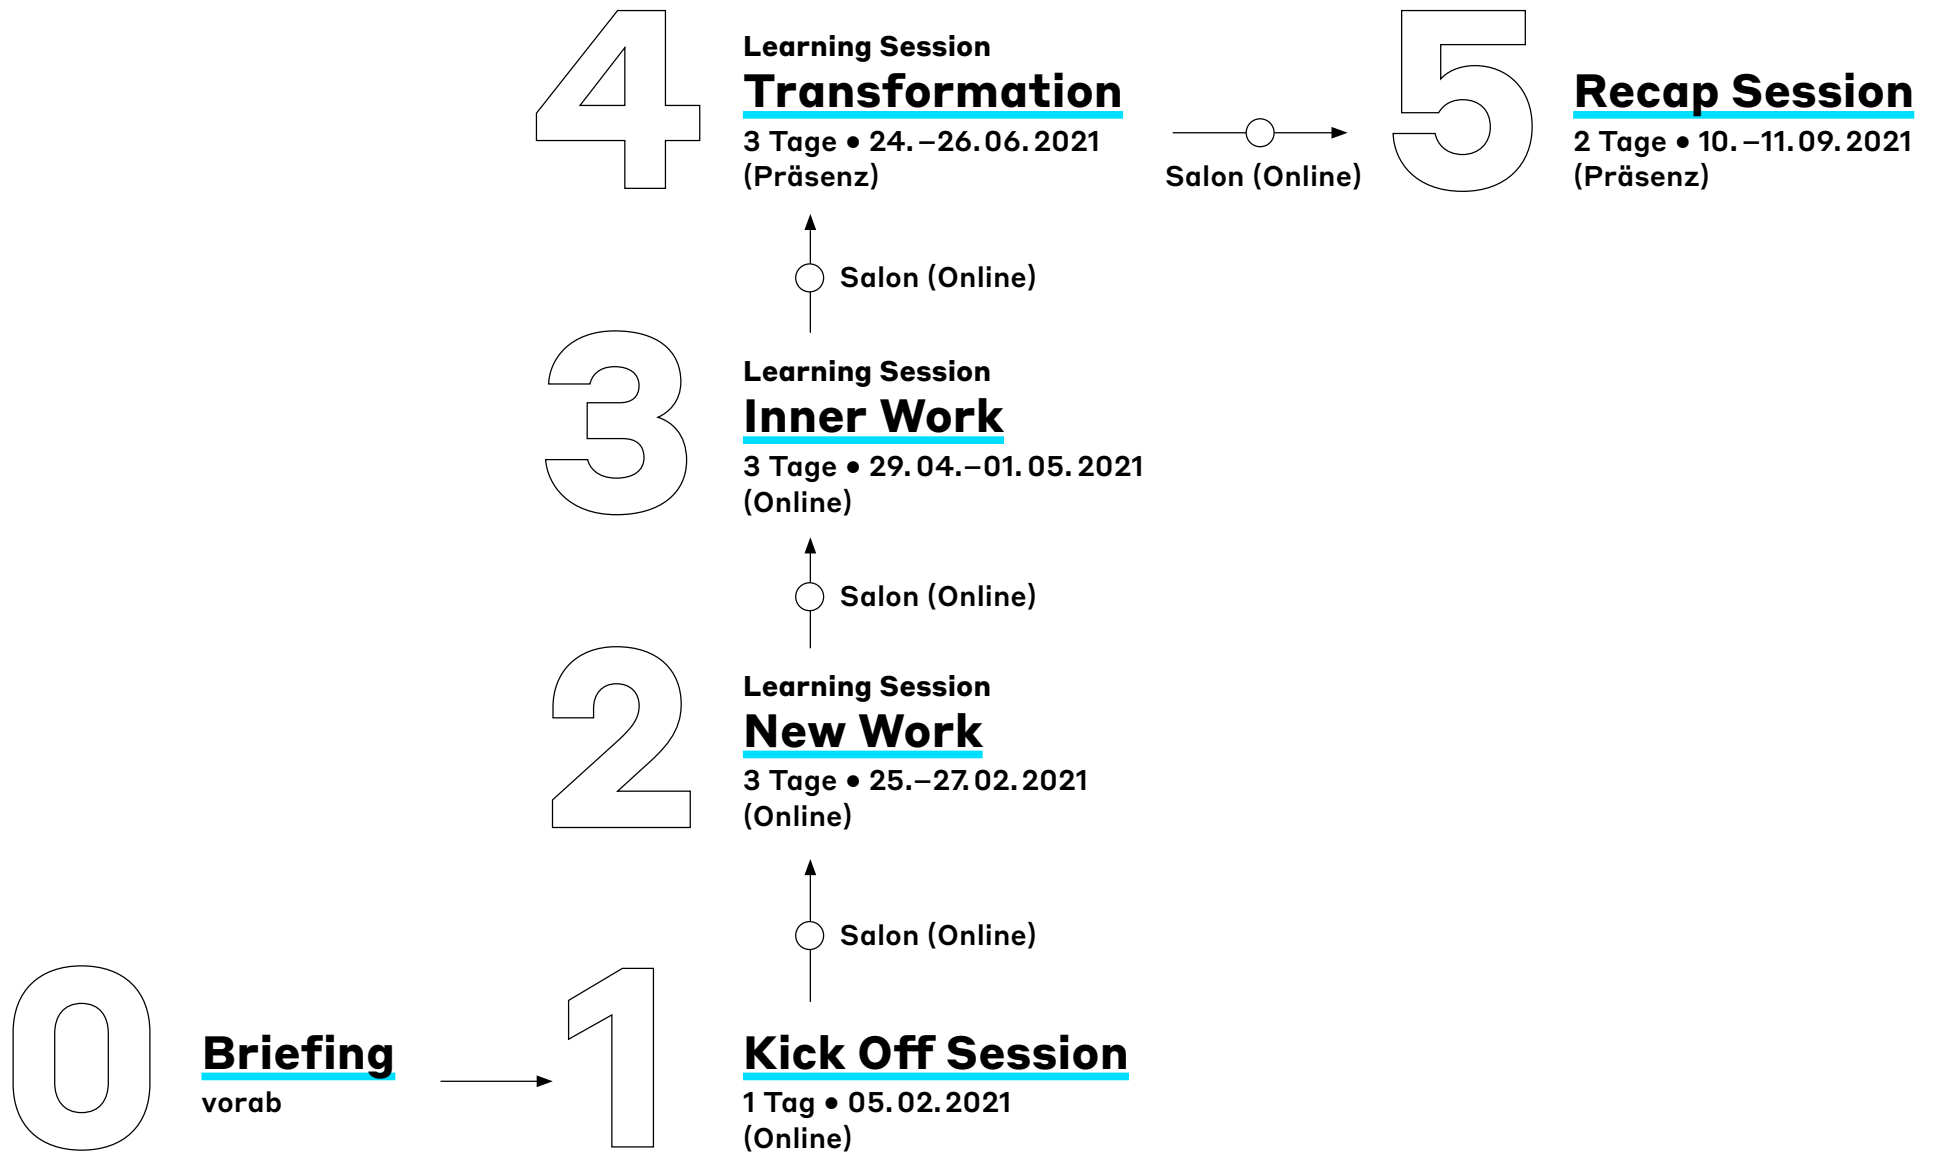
4

Learning Session
Transformation
3 Tage • 24.–26.06.2021
(Präsenz)

Salon (Online)

5

Recap Session
2 Tage • 10.–11.09.2021
(Präsenz)

Salon (Online)

3

Learning Session
Inner Work
3 Tage • 29.04.–01.05.2021
(Online)

Salon (Online)

2

Learning Session
New Work
3 Tage • 25.–27.02.2021
(Online)

Salon (Online)

0

Briefing
vorab

1

Kick Off Session
1 Tag • 05.02.2021
(Online)